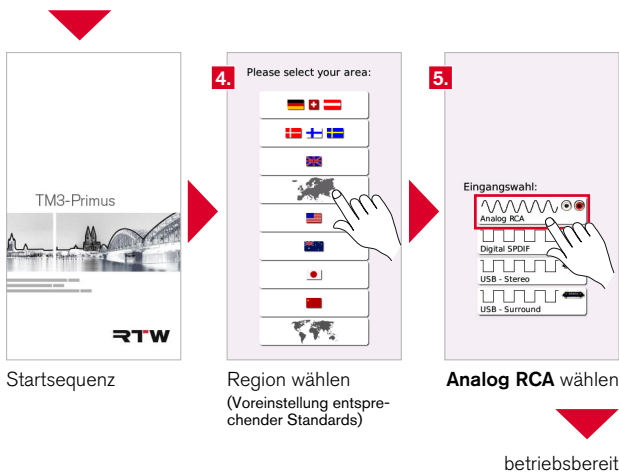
TM3-Primus

RTW

Startsequenz

4.

Please select your area:

Region wählen (Voreinstellung entsprechender Standards)

5.

Eingangswahl:

Analog RCA

Digital SPDIF

USB - Stereo

USB - Surround

**Analog RCA** wählen

betriebsbereit